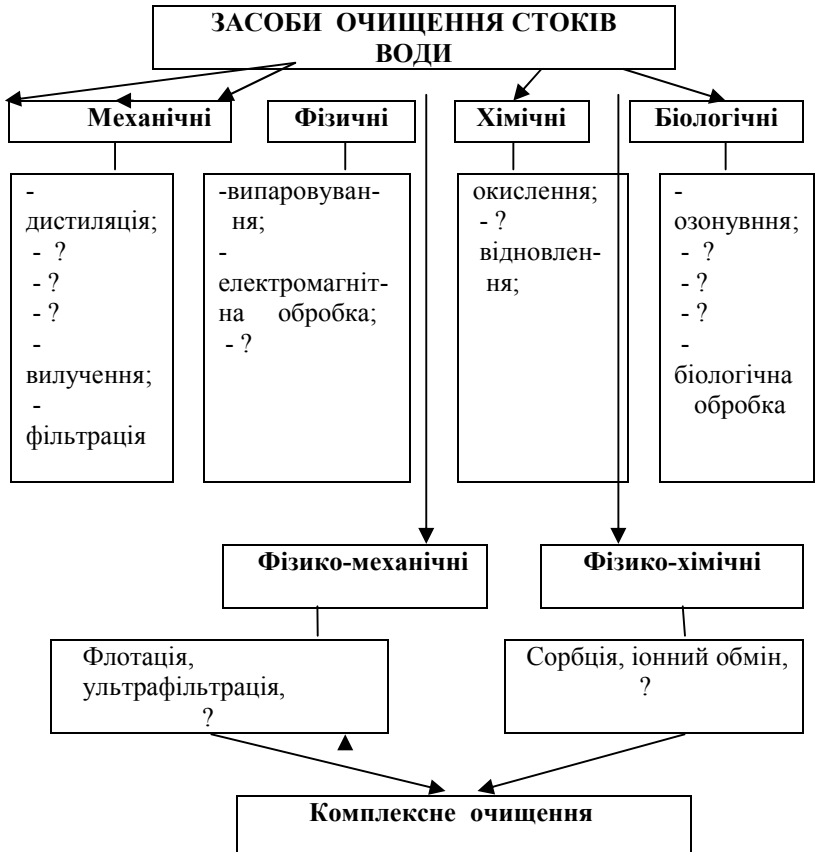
ЗАСОБИ ОЧИЩЕННЯ СТОКІВ ВОДИ

Механічні

Фізичні

Хімічні

Біологічні

- дистиляція;
- ?
- ?
- ?
- вилучення;
- фільтрація

-випаровування;
- електромагнітна обробка;
- ?

окислення;
- ? відновлення;

- озонування;
- ?
- ?
- ?
- біологічна обробка

Фізико-механічні

Фізико-хімічні

Флотація, ультрафільтрація, ?

Сорбція, іонний обмін, ?

Комплексне очищення